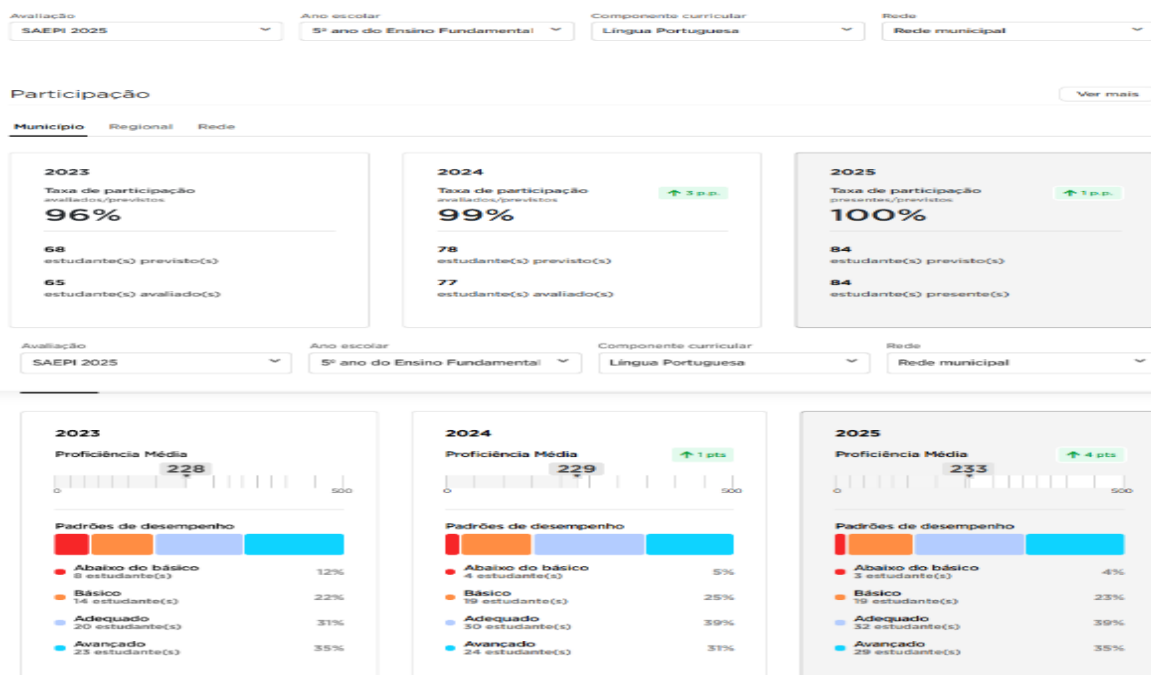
Avaliação
SAEPI 2025

Ano escolar
5º ano do Ensino Fundamental

Componente curricular
Língua Portuguesa

Rede
Rede municipal

Participação

Ver mais

Município Regional Rede

2023
Taxa de participação
avaliados/previstos
96%

68
estudante(s) previsto(s)

65
estudante(s) avaliado(s)

2024
Taxa de participação
avaliados/previstos
↑ 3 p.p.
99%

78
estudante(s) previsto(s)

77
estudante(s) avaliado(s)

2025
Taxa de participação
presentes/previstos
↑ 1 p.p.
100%

84
estudante(s) previsto(s)

84
estudante(s) presente(s)

Avaliação
SAEPI 2025

Ano escolar
5º ano do Ensino Fundamental

Componente curricular
Língua Portuguesa

Rede
Rede municipal

2023
Proficiência Média
228
0 500

Padrões de desempenho
Abaixo do básico
8 estudante(s) 12%
Básico
14 estudante(s) 22%
Adequado
20 estudante(s) 31%
Avançado
23 estudante(s) 35%

2024
Proficiência Média
↑ 1 pts
229
0 500

Padrões de desempenho
Abaixo do básico
4 estudante(s) 5%
Básico
19 estudante(s) 25%
Adequado
30 estudante(s) 39%
Avançado
24 estudante(s) 31%

2025
Proficiência Média
↑ 4 pts
233
0 500

Padrões de desempenho
Abaixo do básico
3 estudante(s) 4%
Básico
19 estudante(s) 23%
Adequado
32 estudante(s) 39%
Avançado
29 estudante(s) 35%